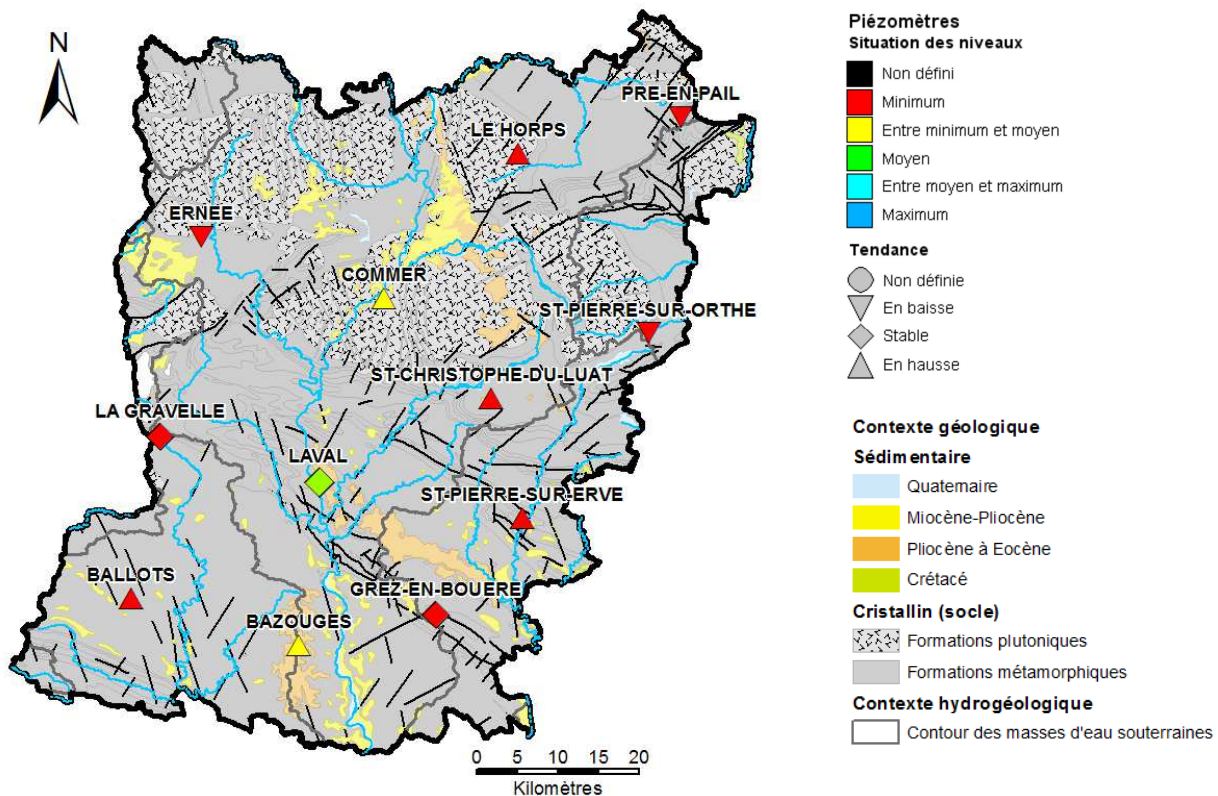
N

PRE-EN-PAIL
LE HORPS
ERNEE
COMMER
ST-PIERRE-SUR-ORTHE
ST-CHRISTOPHE-DU-LUAT
LA GRAVELLE
LAVAL
ST-PIERRE-SUR-ERVE
BALLOTS
GREZ-EN-BOUERE
BAZOUGES

0 5 10 15 20
Kilomètres

Piézomètres
Situation des niveaux
Non défini
Minimum
Entre minimum et moyen
Moyen
Entre moyen et maximum
Maximum

Tendance
Non définie
En baisse
Stable
En hausse

Contexte géologique
Sédimentaire
Quatemaire
Miocène-Pliocène
Pliocène à Eocène
Crétacé
Cristallin (socle)
Formations plutoniques
Formations métamorphiques
Contexte hydrogéologique
Contour des masses d'eau souterraines